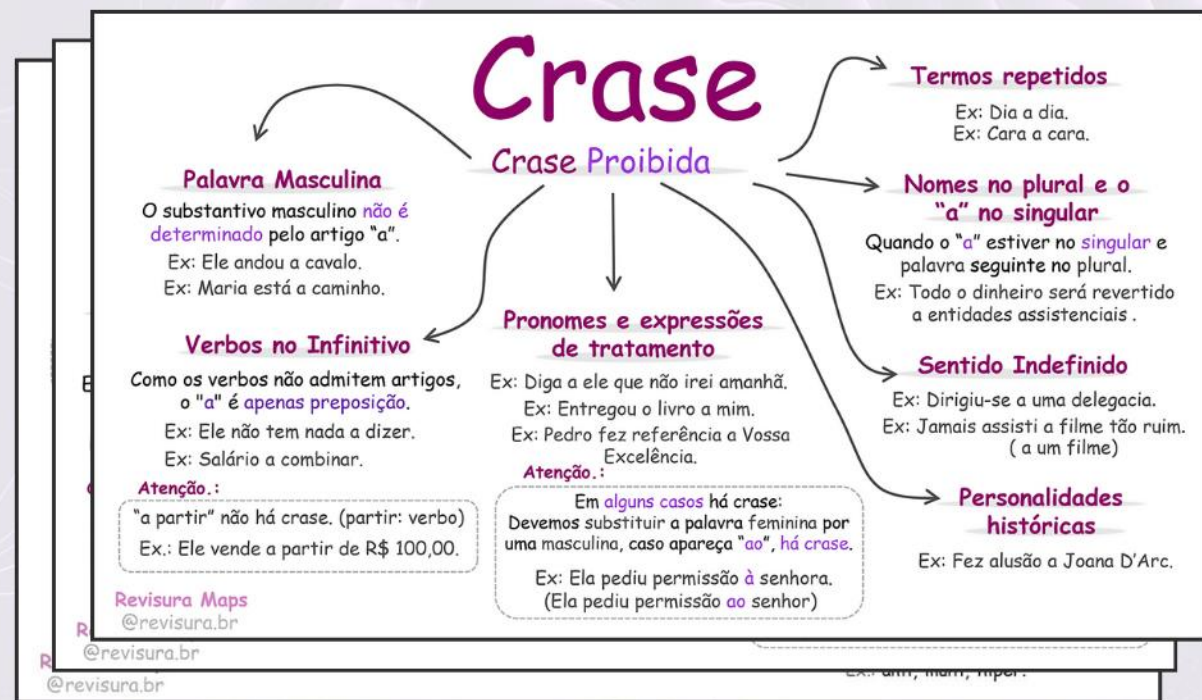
Crase

Crase Proibida

Palavra Masculina

O substantivo masculino não é determinado pelo artigo "a".

Ex: Ele andou a cavalo.

Ex: Maria está a caminho.

Verbos no Infinitivo

Como os verbos não admitem artigos, o "a" é apenas preposição.

Ex: Ele não tem nada a dizer.

Ex: Salário a combinar.

Atenção.:

"a partir" não há crase. (partir: verbo)

Ex.: Ele vende a partir de R$ 100,00.

Pronomes e expressões de tratamento

Ex: Diga a ele que não irei amanhã.

Ex: Entregou o livro a mim.

Ex: Pedro fez referência a Vossa Excelência.

Atenção.:

Em alguns casos há crase:
Devemos substituir a palavra feminina por uma masculina, caso apareça "ao", há crase.

Ex: Ela pediu permissão à senhora.
(Ela pediu permissão ao senhor)

Termos repetidos

Ex: Dia a dia.
Ex: Cara a cara.

Nomes no plural e o "a" no singular

Quando o "a" estiver no singular e palavra seguinte no plural.

Ex: Todo o dinheiro será revertido a entidades assistenciais .

Sentido Indefinido

Ex: Dirigiu-se a uma delegacia.

Ex: Jamais assisti a filme tão ruim.
( a um filme)

Personalidades históricas

Ex: Fez alusão a Joana D'Arc.

Revisura Maps
@revisura.br

R
@revisura.br

R
@revisura.br

E

Ex.: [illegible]